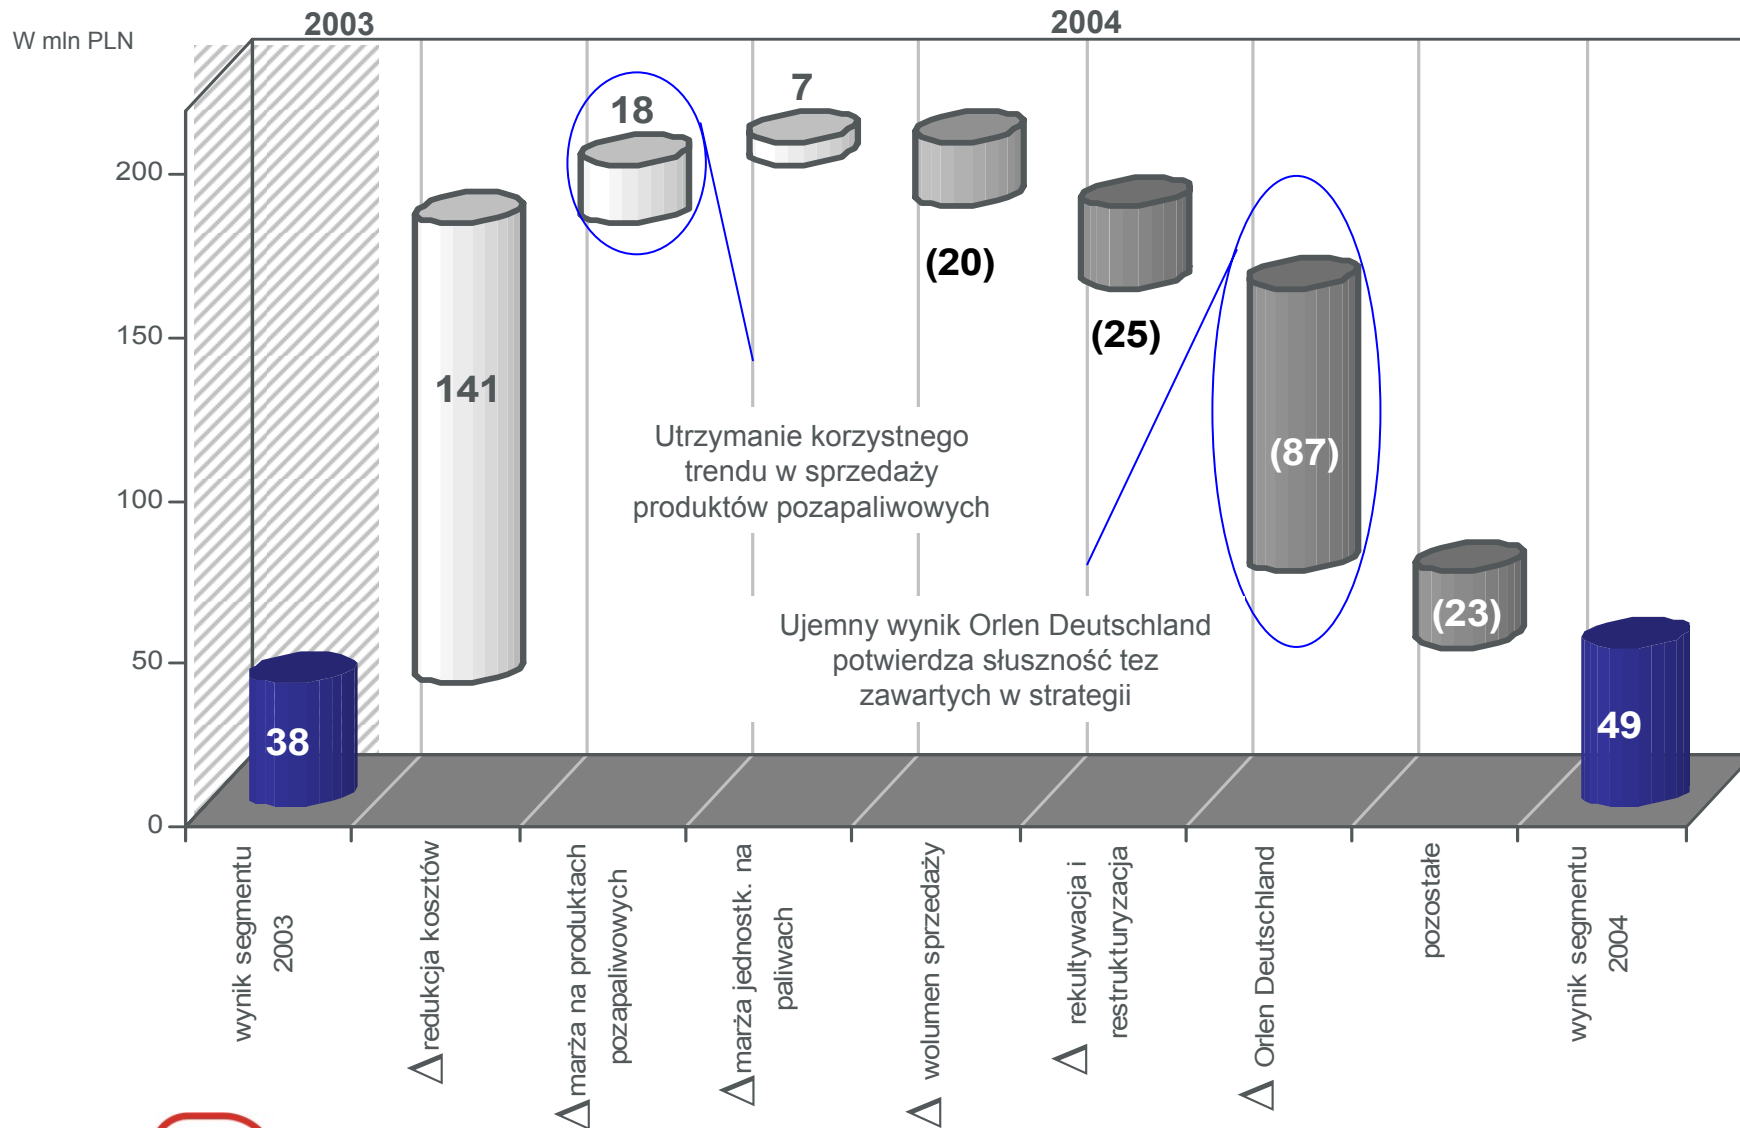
W mln PLN

2003

2004

200

150

100

50

0

38

141

18

7

(20)

(25)

(87)

(23)

49

Utrzymanie korzystnego trendu w sprzedaży produktów pozapaliwowych

Ujemny wynik Orlen Deutschland potwierdza słuszność tez zawartych w strategii

wynik segmentu 2003

$\Delta$ redukcja kosztów

$\Delta$ marża na produktach pozapaliwowych

$\Delta$ marża jednostk. na paliwach

$\Delta$ wolumen sprzedaży

$\Delta$ rekultywacja i restrukturyzacja

$\Delta$ Orlen Deutschland

pozostałe

wynik segmentu 2004